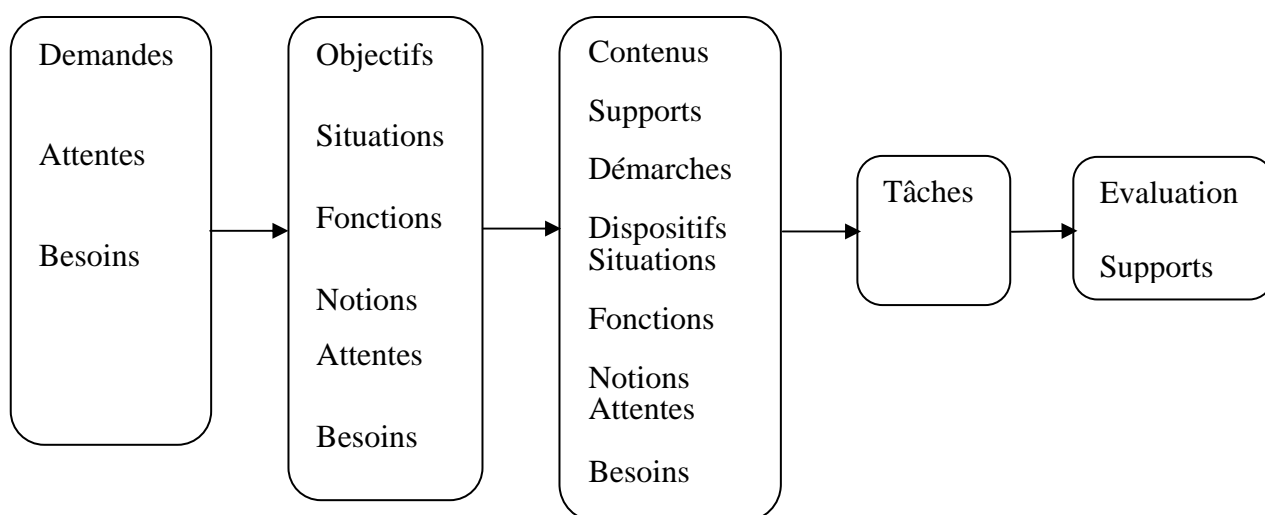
Demandes

Attentes

Besoins

Objectifs

Situations

Fonctions

Notions

Attentes

Besoins

Contenus

Supports

Démarches

Dispositifs
Situations

Fonctions

Notions
Attentes

Besoins

Tâches

Evaluation

Supports